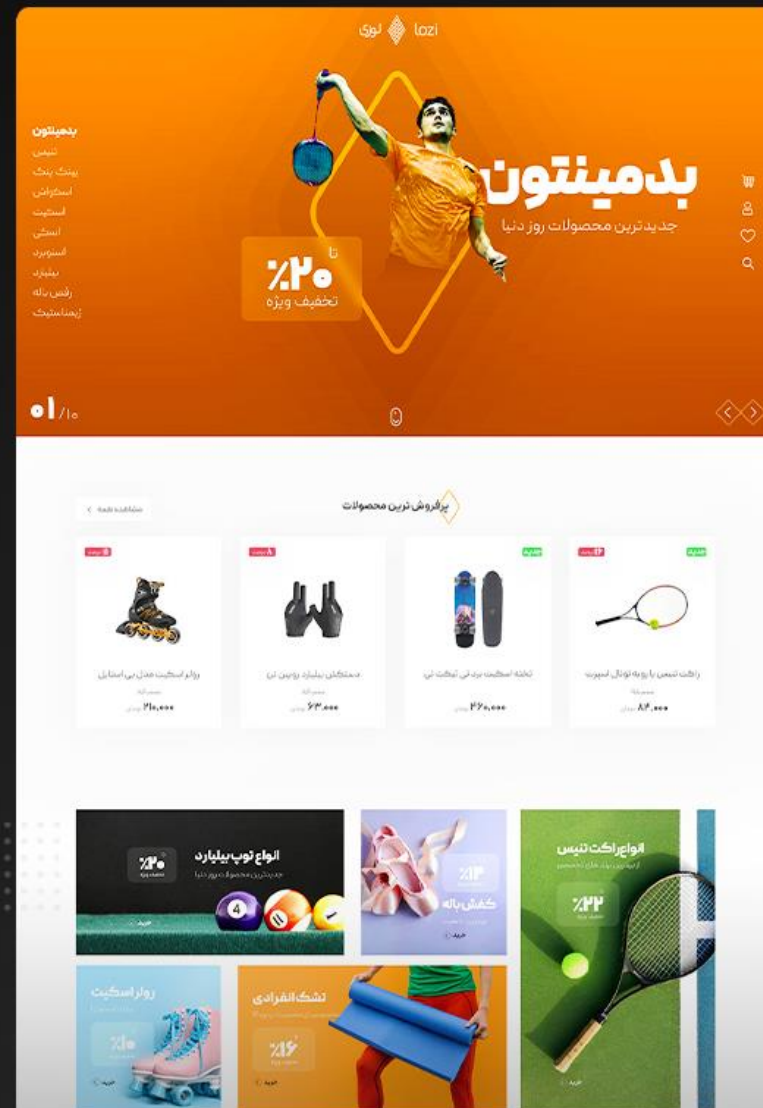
لوزی lozi

بدمینتون
تنیس
پینگ پنگ
اسکواش
اسکیت
اسکی
اسنوبرد
بیلیارد
رقص باله
ژیمناستیک

بدمینتون
جدیدترین محصولات روز دنیا

تا
٪۲۰
تخفیف ویژه

۰۱ / ۱۰

پرفروش ترین محصولات
مشاهده همه

راکت تنیس با رویه نوتال اسپرت
۸۴,۰۰۰ تومان

تخته اسکیت برد تی تمکت تی
۲۶۰,۰۰۰ تومان

دستکش بیلیارد زوبین تن
۶۳,۰۰۰ تومان

رولر اسکیت مدل بی استایل
۲۱۰,۰۰۰ تومان

انواع توپ بیلیارد
جدیدترین محصولات روز دنیا
٪۲۰
خرید

کفش باله
٪۱۳
خرید

انواع راکت تنیس
٪۲۲
خرید

رولر اسکیت
٪۱۰
خرید

تشک انفرادی
٪۱۶
خرید